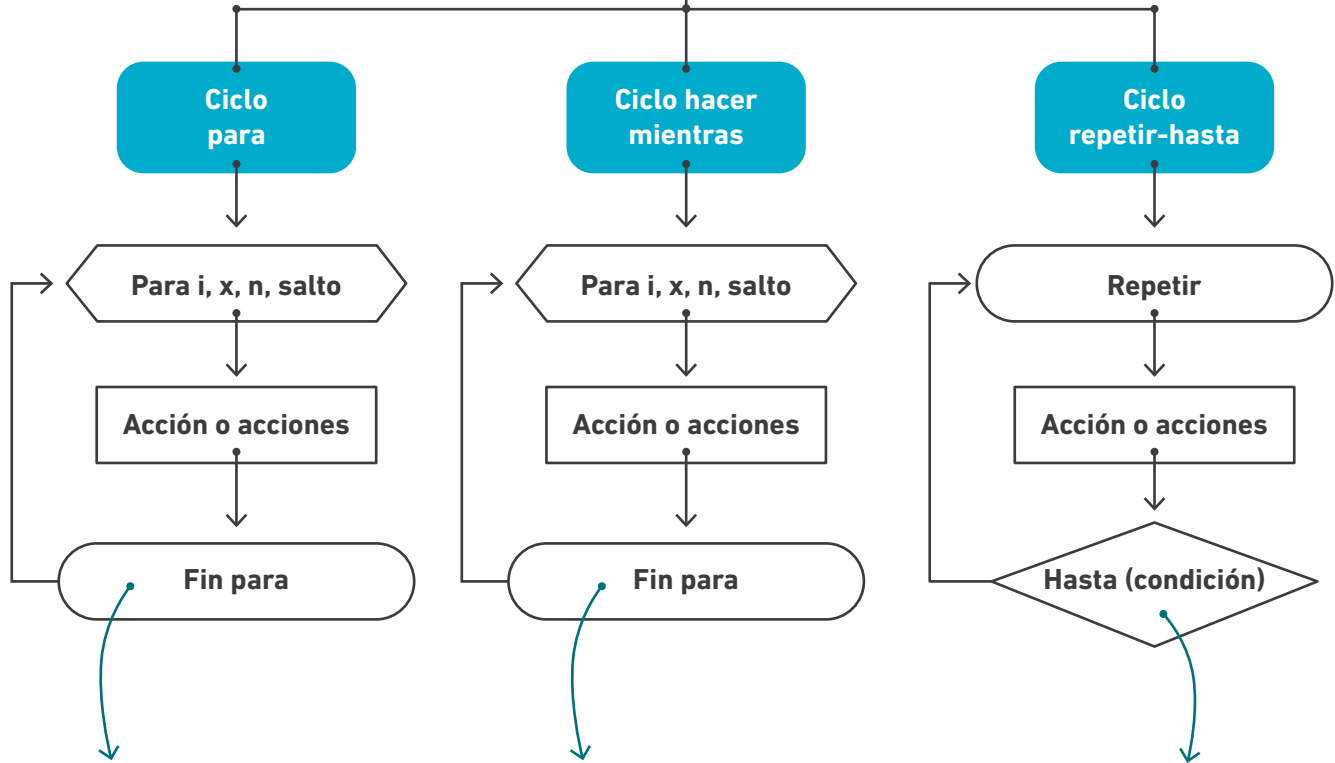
Ciclo para

Para i, x, n, salto

Acción o acciones

Fin para

Ciclo hacer mientras

Para i, x, n, salto

Acción o acciones

Fin para

Ciclo repetir-hasta

Repetir

Acción o acciones

Hasta (condición)